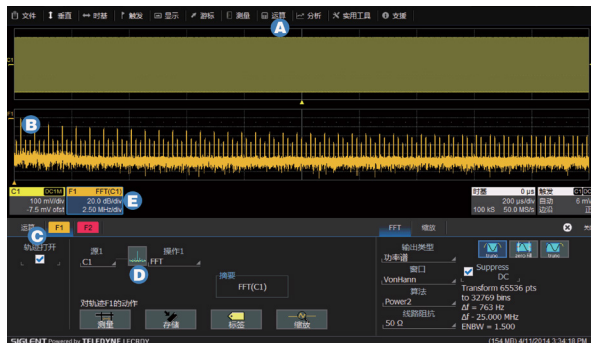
文件 垂直 时基 触发 显示 游标 测量 运算 分析 实用工具 支援

A

C1

F1

B

C1 DC1M
100 mV/div
-7.5 mV ofst

F1 FFT(C1)
20.0 dB/div
2.50 MHz/div

E

时基 0 µs
200 µs/div
100 kS 50.0 MS/s

触发
6 mV
边沿

运算 F1 F2

C

轨迹打开

源1
C1

操作1
FFT

D

摘要
FFT(C1)

对轨迹F1的动作

测量 存储 标签 缩放

FFT 缩放

输出类型
功率谱

窗口
VonHann

算法
Power2

线路阻抗
50 Ω

Suppress DC

Transform 65536 pts to 32769 bins
Δf = 763 Hz
Δf = 25.000 MHz
ENBW = 1.500

SIGLENT Powered by TELEDYNE LECROY

(154 MB) 4/11/2014 3:34:18 PM